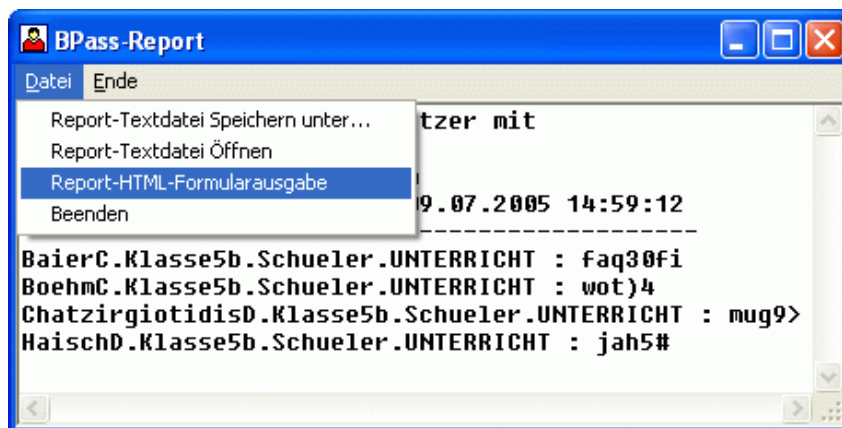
BPass-Report

Datei Ende

Report-Textdatei Speichern unter...
Report-Textdatei Öffnen
Report-HTML-Formularausgabe
Beenden

tzer mit

9.07.2005 14:59:12
------------------------

BaierC.Klasse5b.Schueler.UNTERRICHT : faq30fi
BoehmC.Klasse5b.Schueler.UNTERRICHT : wot)4
ChatzirgiotidisD.Klasse5b.Schueler.UNTERRICHT : mug9>
HaischD.Klasse5b.Schueler.UNTERRICHT : jah5#